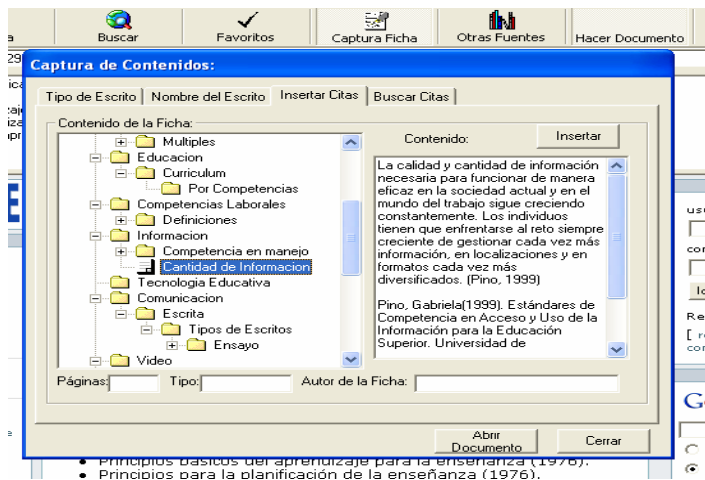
Buscar | Favoritos | Captura Ficha | Otras Fuentes | Hacer Documento

Captura de Contenidos:

Tipo de Escrito | Nombre del Escrito | Insertar Citas | Buscar Citas

Contenido de la Ficha:

Multiples
Educacion
Curriculum
Por Competencias
Competencias Laborales
Definiciones
Informacion
Competencia en manejo
Cantidad de Informacion
Tecnologia Educativa
Comunicacion
Escrita
Tipos de Escritos
Ensayo
Video

Contenido:

Insertar

La calidad y cantidad de información necesaria para funcionar de manera eficaz en la sociedad actual y en el mundo del trabajo sigue creciendo constantemente. Los individuos tienen que enfrentarse al reto siempre creciente de gestionar cada vez más información, en localizaciones y en formatos cada vez más diversificados. (Pino, 1999)

Pino, Gabriela(1999). Estándares de Competencia en Acceso y Uso de la Información para la Educación Superior. Universidad de

Páginas: Tipo: Autor de la Ficha:

Abrir Documento

Cerrar

Principios básicos del aprendizaje para la enseñanza (1976).
Principios para la planificación de la enseñanza (1976).